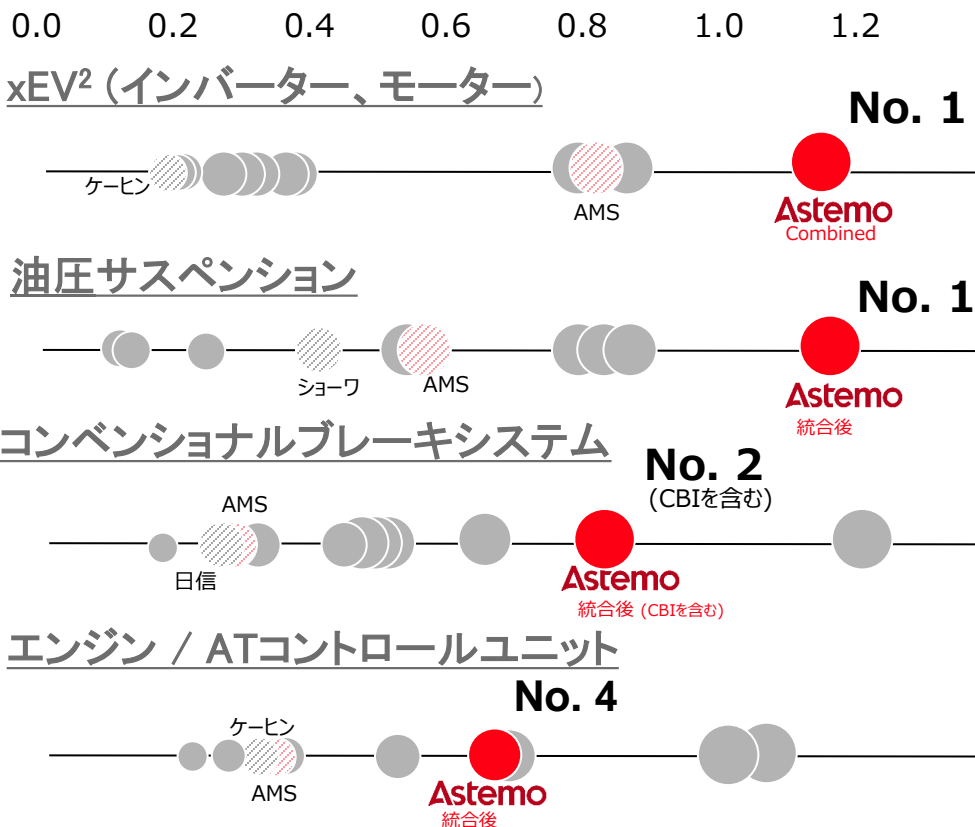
0.0 0.2 0.4 0.6 0.8 1.0 1.2

xEV² (インバーター、モーター)

No. 1

ケーヒン

AMS

Astemo
Combined

油圧サスペンション

No. 1

ショーワ

AMS

Astemo
統合後

コンベンショナルブレーキシステム

No. 2
(CBIを含む)

AMS

日信

Astemo
統合後 (CBIを含む)

エンジン / ATコントロールユニット

No. 4

ケーヒン

AMS

Astemo
統合後